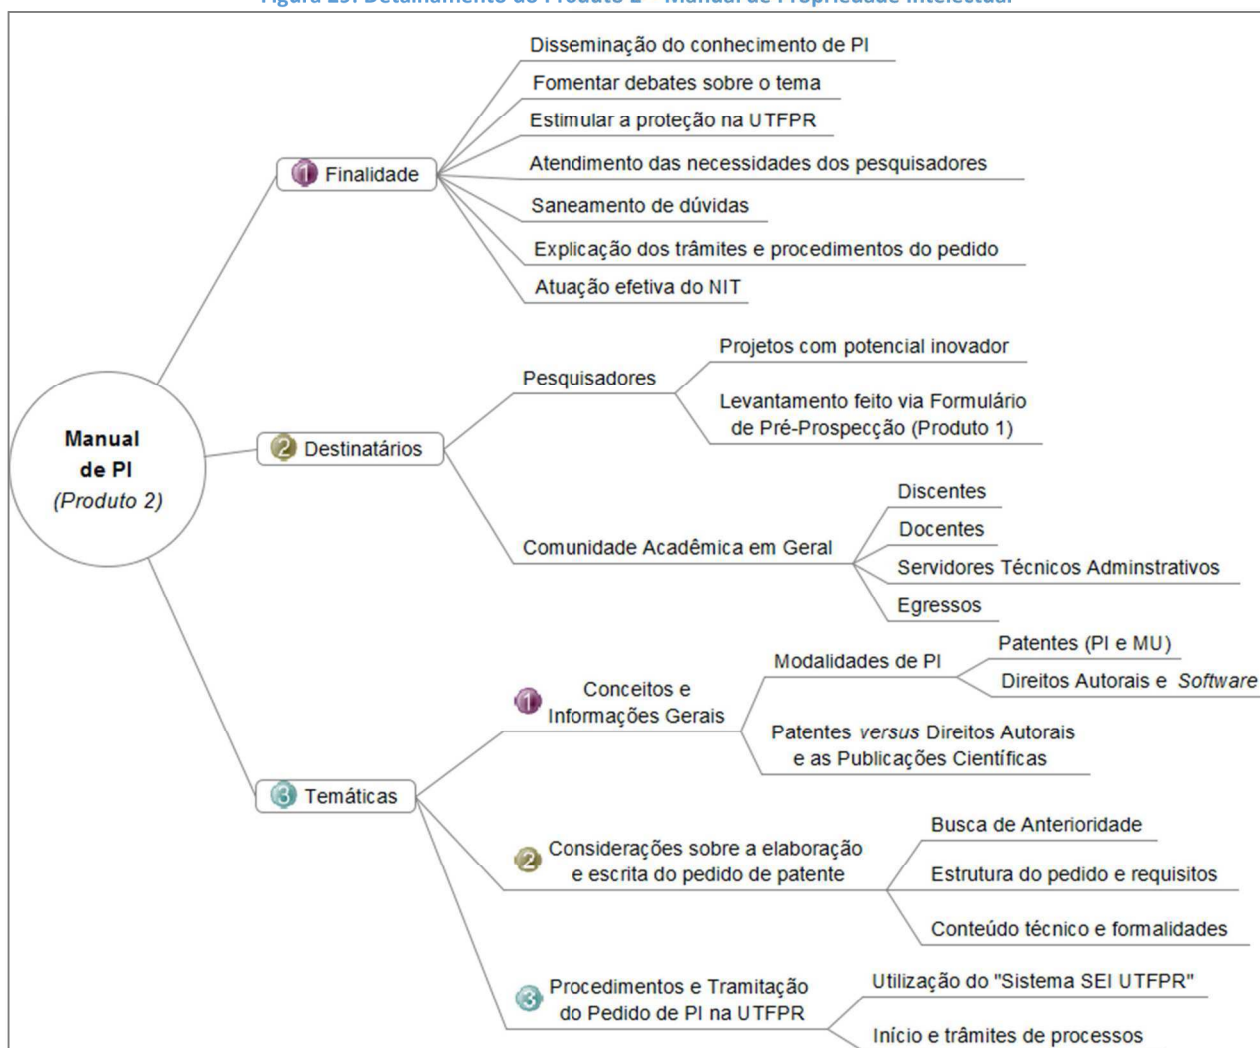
Figura 15: Detalhamento do Produto 2 – Manual de Propriedade Intelectual

Manual de PI (Produto 2)

1 Finalidade
Disseminação do conhecimento de PI
Fomentar debates sobre o tema
Estimular a proteção na UTFPR
Atendimento das necessidades dos pesquisadores
Saneamento de dúvidas
Explicação dos trâmites e procedimentos do pedido
Atuação efetiva do NIT

2 Destinatários
Pesquisadores
Projetos com potencial inovador
Levantamento feito via Formulário de Pré-Prospecção (Produto 1)
Comunidade Acadêmica em Geral
Discentes
Docentes
Servidores Técnicos Adminstrativos
Egressos

3 Temáticas
1 Conceitos e Informações Gerais
Modalidades de PI
Patentes (PI e MU)
Direitos Autorais e *Software*
Patentes *versus* Direitos Autorais e as Publicações Científicas
2 Considerações sobre a elaboração e escrita do pedido de patente
Busca de Anterioridade
Estrutura do pedido e requisitos
Conteúdo técnico e formalidades
3 Procedimentos e Tramitação do Pedido de PI na UTFPR
Utilização do "Sistema SEI UTFPR"
Início e trâmites de processos